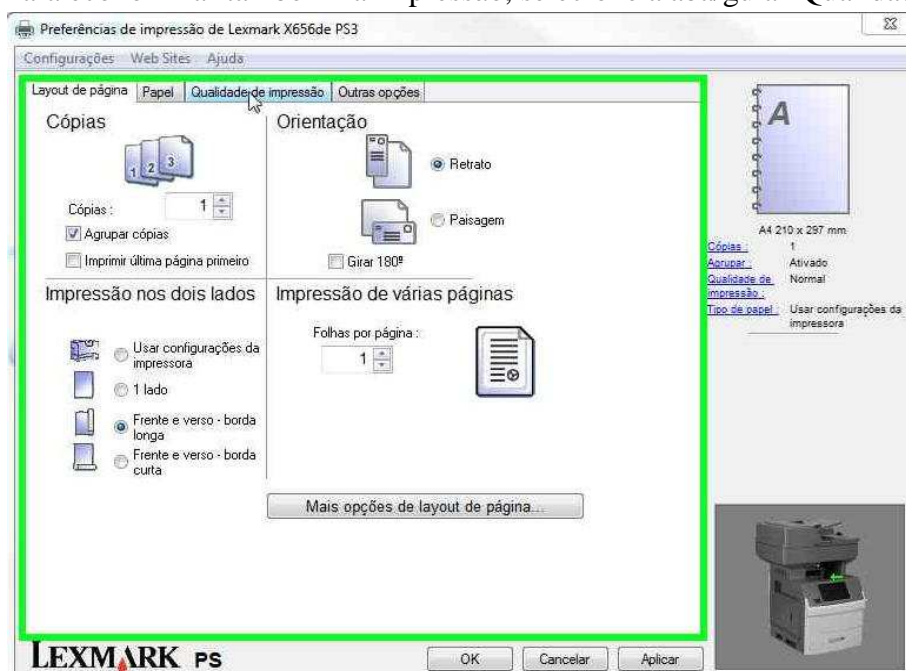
Preferências de impressão de Lexmark X656de PS3

Configurações Web Sites Ajuda

Layout de página | Papel | Qualidade de impressão | Outras opções

Cópias

Cópias : 1

Agrupar cópias

Imprimir última página primeiro

Orientação

Retrato

Paisagem

Girar 180º

Impressão nos dois lados

Usar configurações da impressora

1 lado

Frente e verso - borda longa

Frente e verso - borda curta

Impressão de várias páginas

Folhas por página : 1

Mais opções de layout de página...

A

A4 210 x 297 mm

| | |
|---|---|
| Cópias : | 1 |
| Agrupar : | Ativado |
| Qualidade de impressão : | Normal |
| Tipo de papel : | Usar configurações da impressora |

LEXMARK PS

OK Cancelar Aplicar